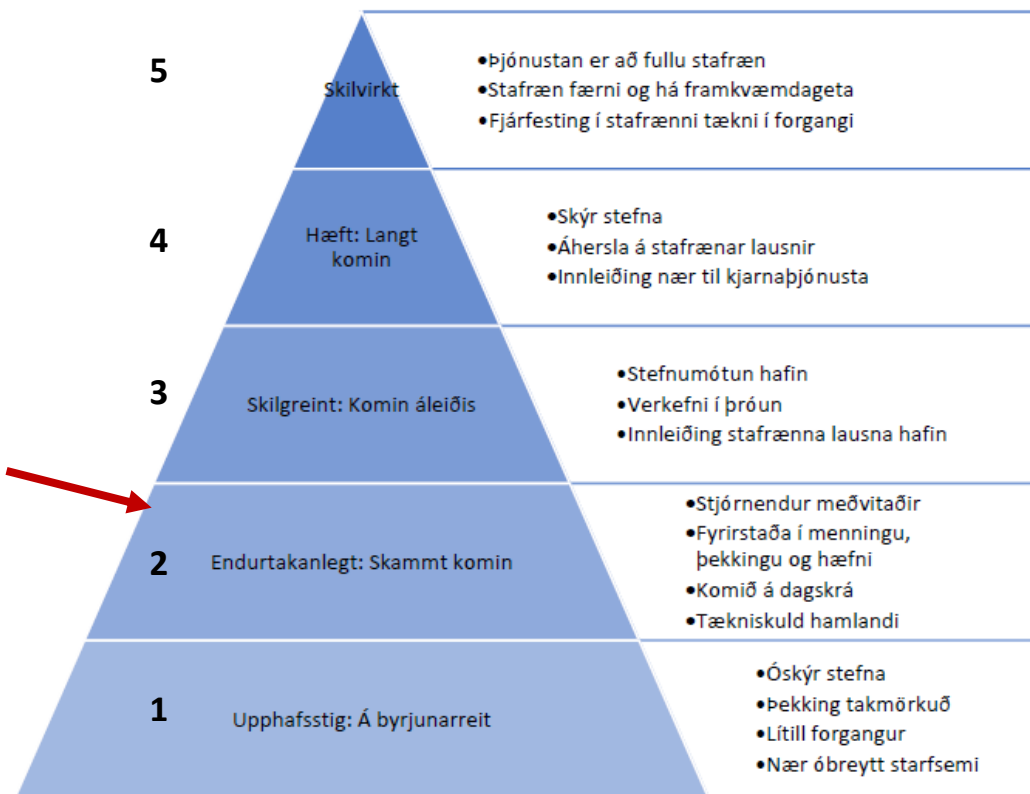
5

Skilvirkt

•Þjónustan er að fullu stafræn
•Stafræn færni og há framkvæmdageta
•Fjárfesting í stafrænni tækni í forgangi

4

Hæft: Langt komin

•Skýr stefna
•Áhersla á stafrænar lausnir
•Innleiðing nær til kjarnaþjónusta

3

Skilgreint: Komin áleiðis

•Stefnumótun hafin
•Verkefni í þróun
•Innleiðing stafrænna lausna hafin

2

Endurtakanlegt: Skammt komin

•Stjórnendur meðvitaðir
•Fyrirstaða í menningu, þekkingu og hæfni
•Komið á dagskrá
•Tækniskuld hamlandi

1

Upphafsstig: Á byrjunarreit

•Óskýr stefna
•Þekking takmörkuð
•Lítill forgangur
•Nær óbreytt starfsemi